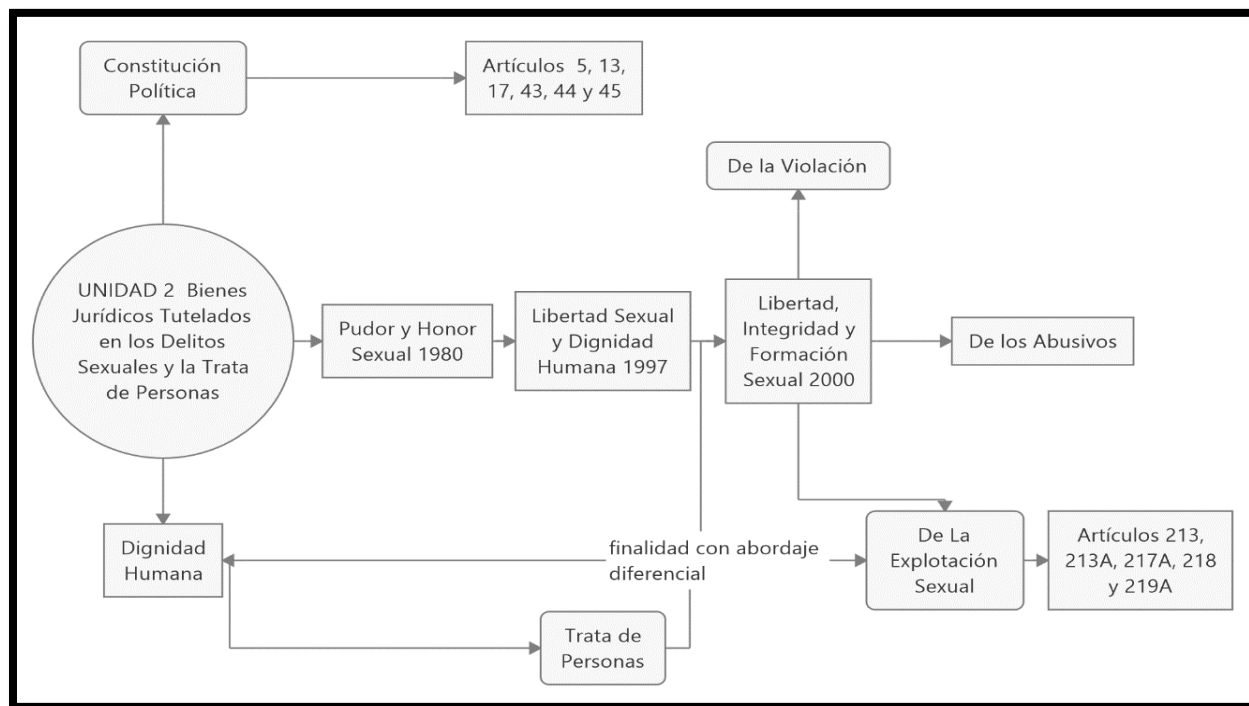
Constitución Política

Artículos 5, 13, 17, 43, 44 y 45

De la Violación

UNIDAD 2 Bienes Jurídicos Tutelados en los Delitos Sexuales y la Trata de Personas

Pudor y Honor Sexual 1980

Libertad Sexual y Dignidad Humana 1997

Libertad, Integridad y Formación Sexual 2000

De los Abusivos

Dignidad Humana

finalidad con abordaje diferencial

De La Explotación Sexual

Artículos 213, 213A, 217A, 218 y 219A

Trata de Personas